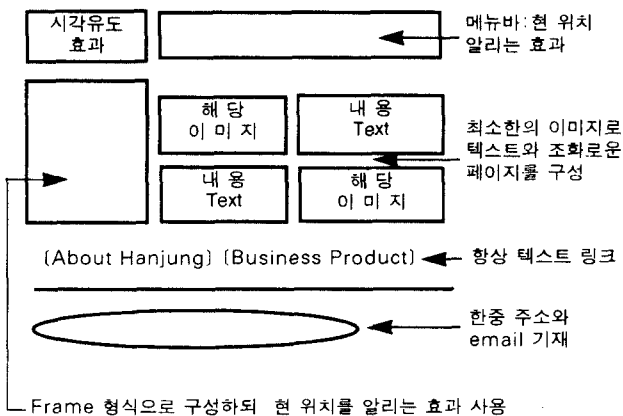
시각유도 효과

메뉴바:현 위치 알리는 효과

해 당 이 미 지

내 용 Text

최소한의 이미지로 텍스트와 조화로운 페이지를 구성

내 용 Text

해 당 이 미 지

[About Hanjung] [Business Product]

항상 텍스트 링크

한중 주소와 email 기재

Frame 형식으로 구성하되 현 위치를 알리는 효과 사용